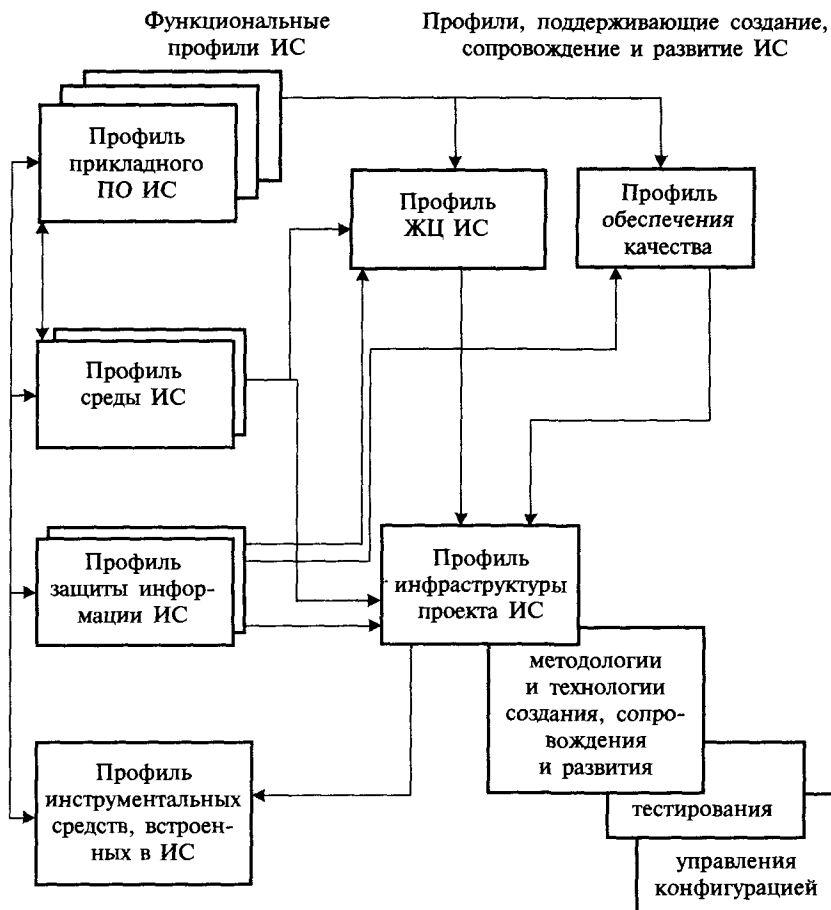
Функциональные профили ИС

Профили, поддерживающие создание, сопровождение и развитие ИС

Профиль прикладного ПО ИС

Профиль ЖЦ ИС

Профиль обеспечения качества

Профиль среды ИС

Профиль защиты информации ИС

Профиль инфраструктуры проекта ИС

методологии и технологии создания, сопровождения и развития

тестирования

управления конфигурацией

Профиль инструментальных средств, встроенных в ИС